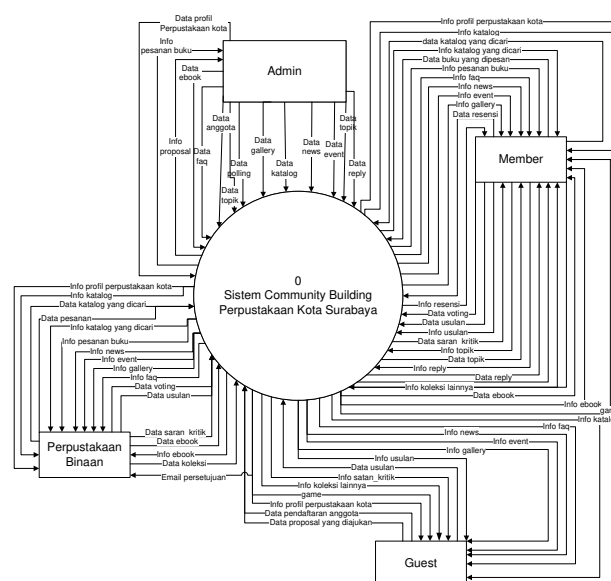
Data profil Perpustakaan Kota
Info pesanan buku
Data ebook
Info proposal
Data faq
Data anggota
Data polling
Data topik
Data gallery
Data katalog
Data news
Data event
Data topik
Data reply

Admin

Info profil perpustakaan kota
Info katalog
data katalog yang dicari
Info katalog yang dicari
Data buku yang dipesan
Info pesanan buku
Info faq
Info news
Info event
Info gallery
Data resensi

Member

0
Sistem Community Building Perpustakaan Kota Surabaya

Info resensi
Data voting
Data usulan
Info usulan
Data saran kritik
Info topik
Data topik
Info reply
Data reply
Info koleksi lainnya
Data ebook
Info ebook
gam
Info katalo
Info faq

Info profil perpustakaan kota
Info katalog
Data katalog yang dicari
Data pesanan
Info katalog yang dicari
Info pesanan buku
Info news
Info event
Info gallery
Info faq
Data voting
Data usulan
Data saran kritik
Data ebook
Info ebook
Data koleksi
Email persetujuan

Perpustakaan Binaan

Info news
Info event
Info gallery
Info usulan
Data usulan
Info satan_kritik
Info koleksi lainnya
game
Info profil perpustakaan kota
Data pendaftaran anggota
Data proposal yang diajukan

Guest